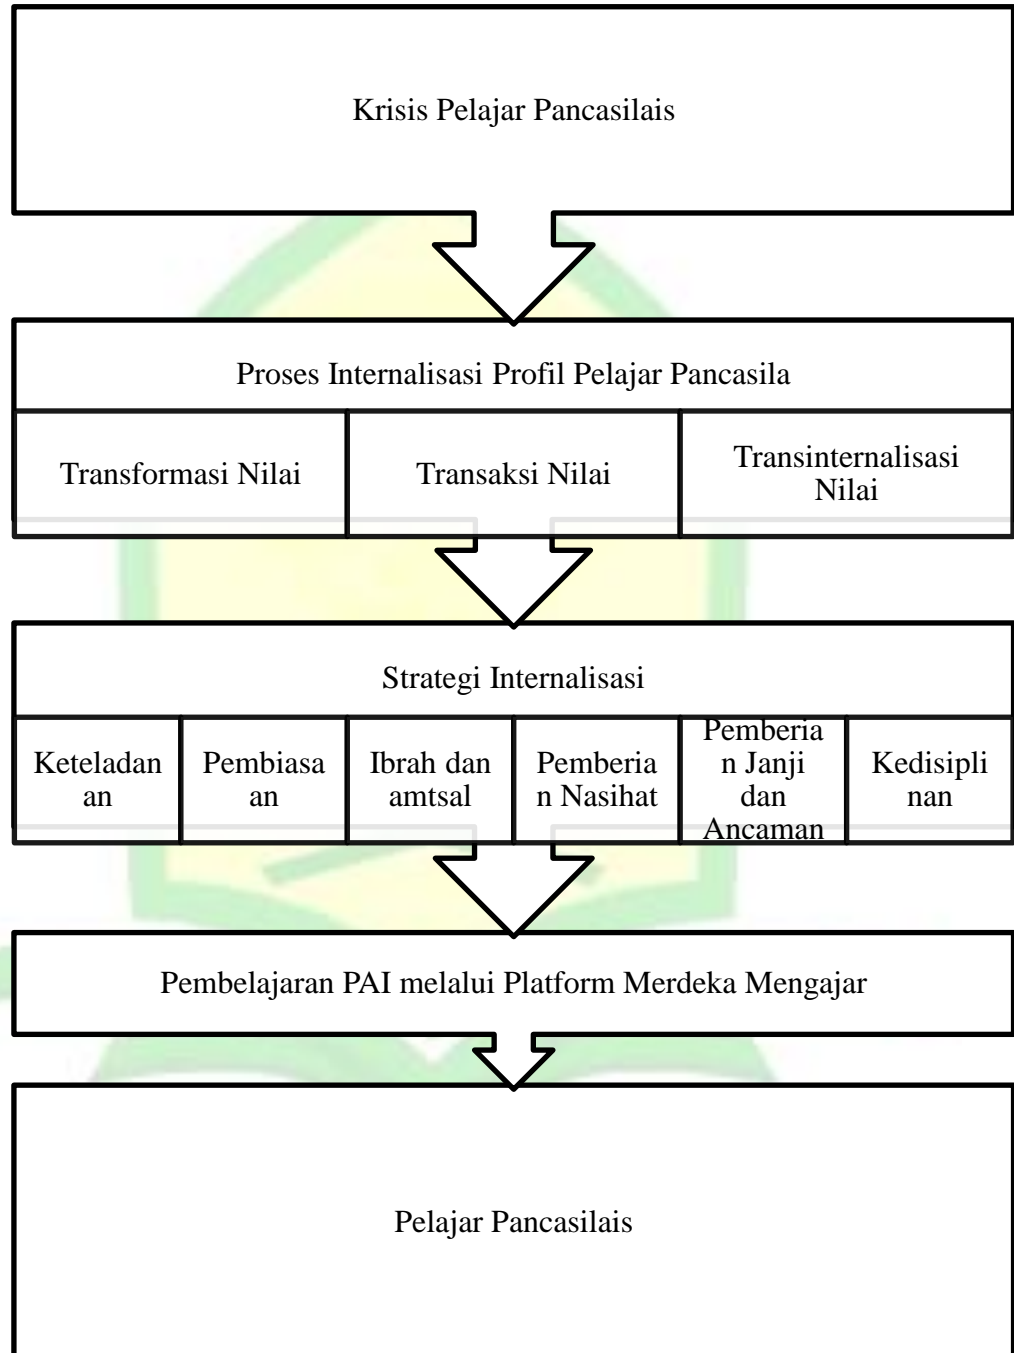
Krisis Pelajar Pancasilais

Proses Internalisasi Profil Pelajar Pancasila

| Transformasi Nilai | Transaksi Nilai | Transinternalisasi Nilai |
|---|---|---|

Strategi Internalisasi

| Keteladanan | Pembiasaan | Ibrah dan amtsal | Pemberian Nasihat | Pemberian Janji dan Ancaman | Kedisiplinan |
|---|---|---|---|---|---|

Pembelajaran PAI melalui Platform Merdeka Mengajar

Pelajar Pancasilais